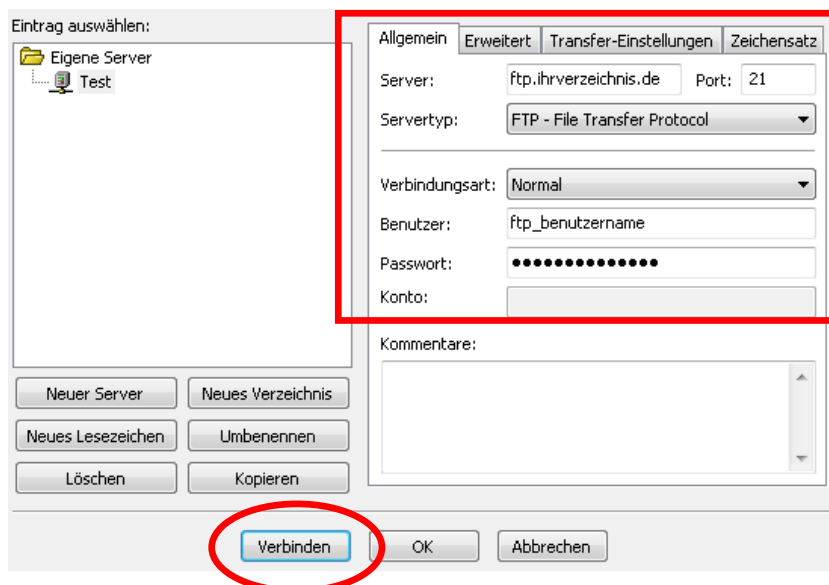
Eintrag auswählen:

Eigene Server
Test

Allgemein | Erweitert | Transfer-Einstellungen | Zeichensatz

Server: ftp.ihrverzeichnis.de Port: 21
Servertyp: FTP - File Transfer Protocol

Verbindungsart: Normal
Benutzer: ftp_benutzername
Passwort: ••••••••••••••
Konto:

Kommentare:

Neuer Server
Neues Verzeichnis
Neues Lesezeichen
Umbenennen
Löschen
Kopieren

Verbinden
OK
Abbrechen